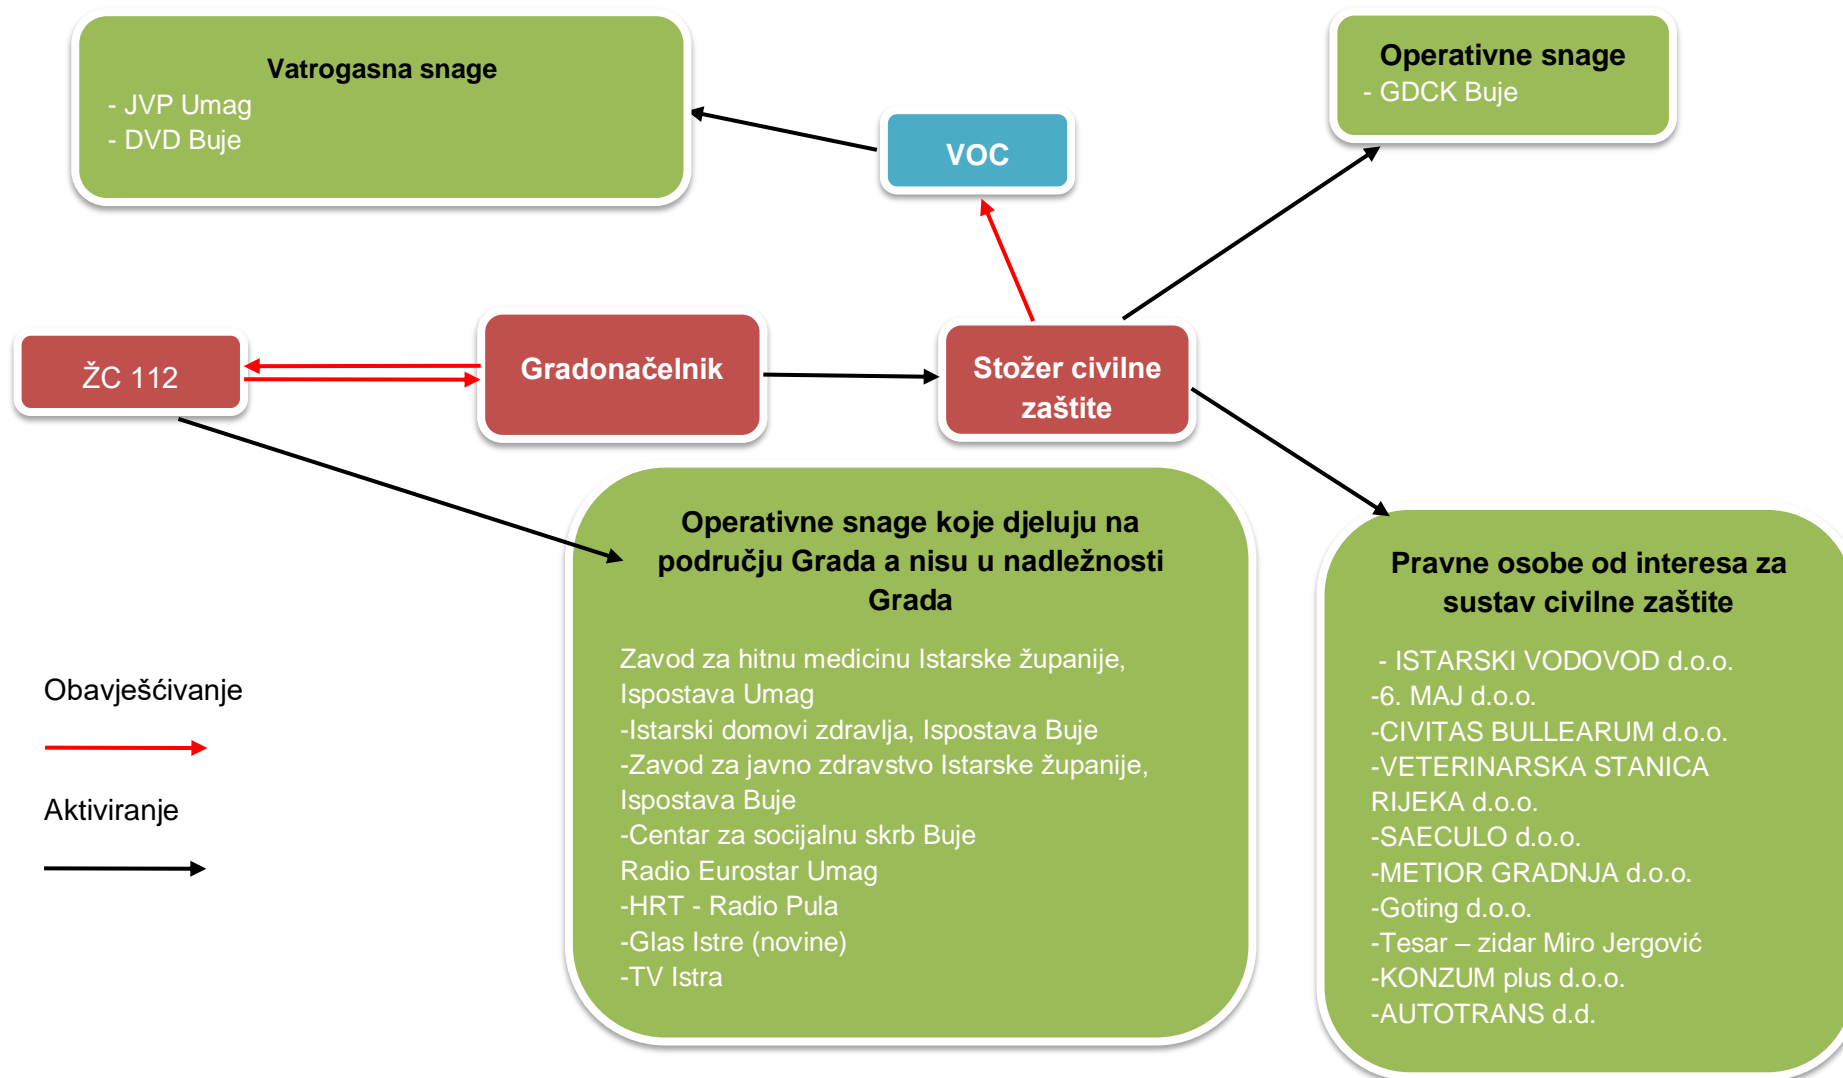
Vatrogasna snage
- JVP Umag
- DVD Buje

VOC

Operativne snage
- GDCK Buje

ŽC 112

Gradonačelnik

Stožer civilne zaštite

Operativne snage koje djeluju na području Grada a nisu u nadležnosti Grada

Zavod za hitnu medicinu Istarske županije, Ispostava Umag
-Istarski domovi zdravlja, Ispostava Buje
-Zavod za javno zdravstvo Istarske županije, Ispostava Buje
-Centar za socijalnu skrb Buje
Radio Eurostar Umag
-HRT - Radio Pula
-Glas Istre (novine)
-TV Istra

Pravne osobe od interesa za sustav civilne zaštite

- ISTARSKI VODOVOD d.o.o.
-6. MAJ d.o.o.
-CIVITAS BULLEARUM d.o.o.
-VETERINARSKA STANICA RIJEKA d.o.o.
-SAECULO d.o.o.
-METIOR GRADNJA d.o.o.
-Goting d.o.o.
-Tesar – zidar Miro Jergović
-KONZUM plus d.o.o.
-AUTOTRANS d.d.

Obavješćivanje

Aktiviranje